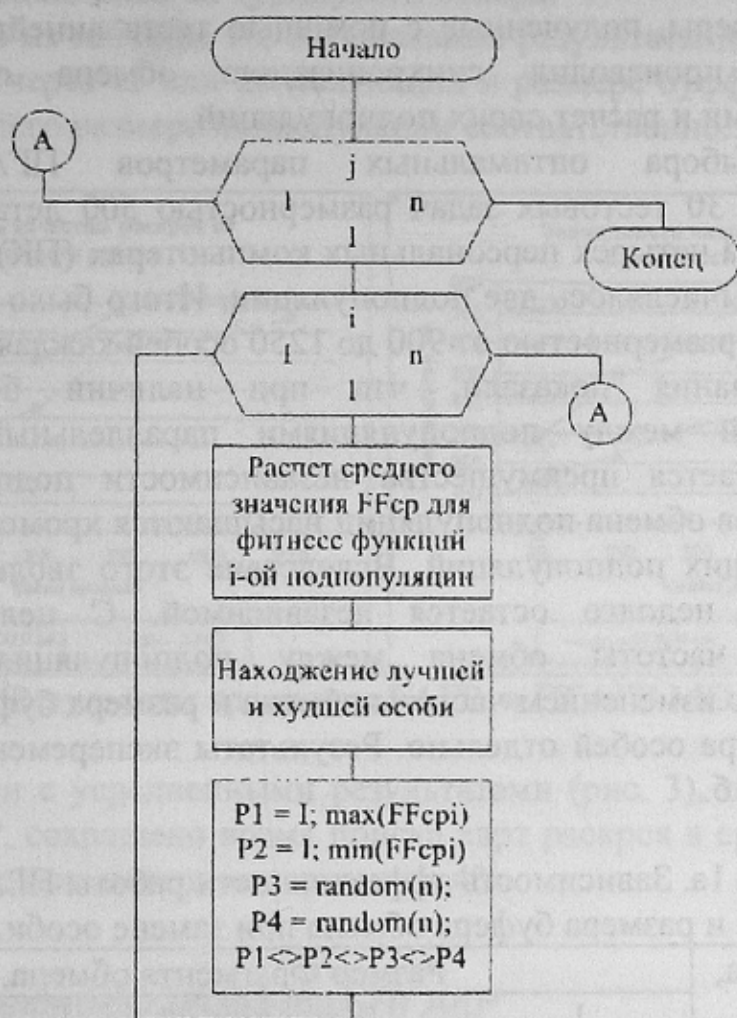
Начало

A

j

l

n

l

Конец

i

l

n

l

A

Расчет среднего значения FFср для фитнесс функций i-ой подпопуляции

Находжение лучшей и худшей особи

P1 = I; max(FFcpi)
P2 = I; min(FFcpi)
P3 = random(n);
P4 = random(n);
P1<>P2<>P3<>P4